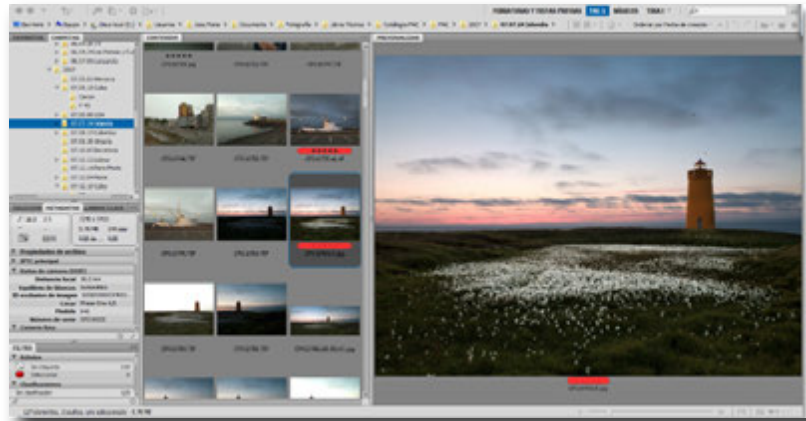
FOTOGRAMAS Y TIRAS PREVIAS | FILE 1 | BÁSICOS | TIRAS

Mis fotos | Recientes | Escritorio | Usuarios | Documentos | Fotografía | Catálogos | 2017

FAVORITOS | CARPETAS

CONTENIDO

PREVISUALIZACIÓN

METADATOS

Propiedades de archivo

IPTC principal

Datos de cámara (EXIF)

FILTRO

Valoraciones

Clasificaciones